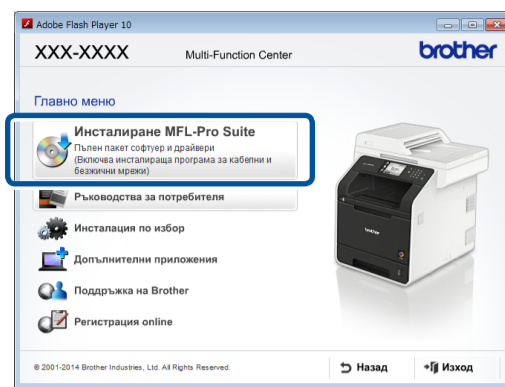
Adobe Flash Player 10

XXX-XXXX

Multi-Function Center

brother

Главно меню

Инсталиране MFL-Pro Suite

Пълен пакет софтуер и драйвери (Включва инсталираща програма за кабелни и безжични мрежи)

Ръководства за потребителя

Инсталация по избор

Допълнителни приложения

Поддръжка на Brother

Регистрация online

© 2001-2014 Brother Industries, Ltd. All Rights Reserved.

Назад

Изход